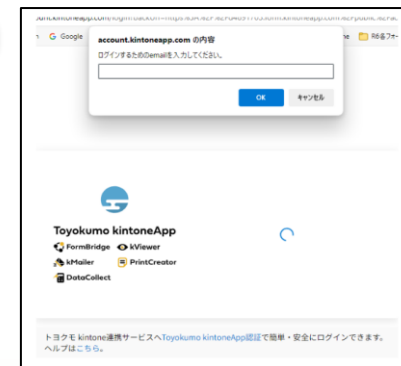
account.kintoneapp.com/login?backurl=https%3A%2F%2F0491705.form.kintoneapp.com%2Fpublic%2Fac

G Google

R6年度

account.kintoneapp.com の内容
ログインするためのemailを入力してください。

OK
キャンセル

Toyokumo kintoneApp
FormBridge
kViewer
kMailer
PrintCreator
DataCollect

トヨクモ kintone連携サービスへToyokumo kintoneApp認証で簡単・安全にログインできます。
ヘルプはこちら。